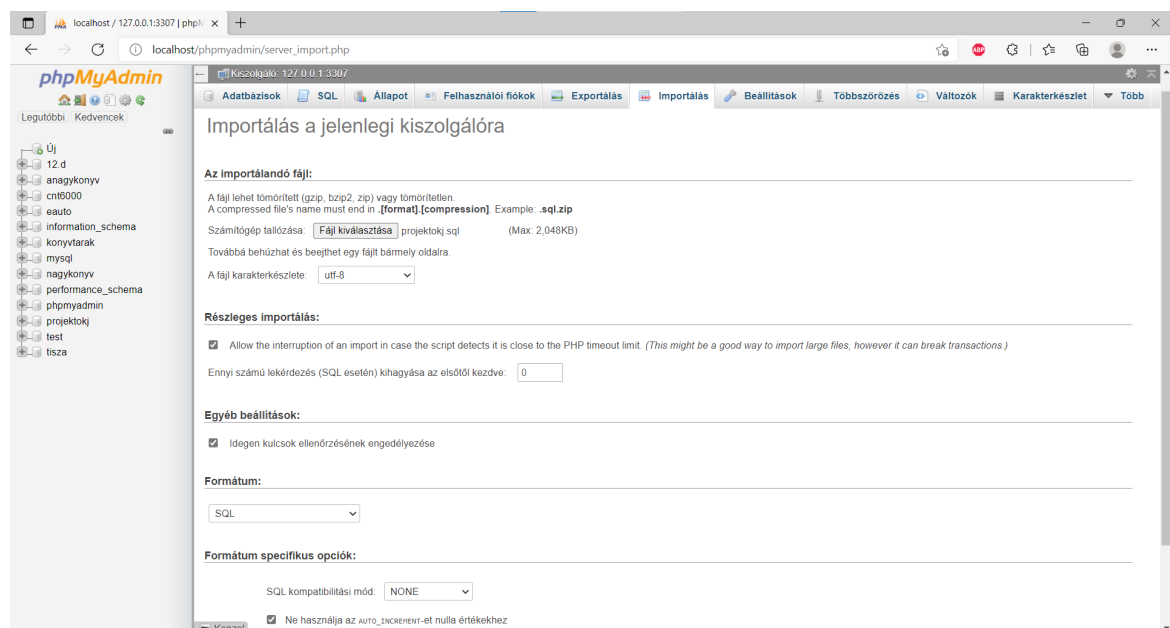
localhost / 127.0.0.1:3307 | phpM ×

localhost/phpmyadmin/server_import.php

phpMyAdmin

Legutóbbi Kedvencek

Új
12.d
anagykonyv
cnt6000
eauto
information_schema
konyvtarak
mysql
nagykonyv
performance_schema
phpmyadmin
projektokj
test
tisza

Kiszolgáló: 127.0.0.1:3307

Adatbázisok SQL Állapot Felhasználói fiókok Exportálás Importálás Beállítások Többszörözés Változók Karakterkészlet Több

Importálás a jelenlegi kiszolgálóra

Az importálandó fájl:

A fájl lehet tömörített (gzip, bzip2, zip) vagy tömörítetlen.
A compressed file's name must end in .[format].[compression]. Example: .sql.zip

Számítógép tallózása: Fájl kiválasztása projektokj.sql (Max: 2,048KB)

Továbbá behúzhat és beejthet egy fájlt bármely oldalra.

A fájl karakterkészlete: utf-8

Részleges importálás:

Allow the interruption of an import in case the script detects it is close to the PHP timeout limit. (This might be a good way to import large files, however it can break transactions.)

Ennyi számú lekérdezés (SQL esetén) kihagyása az elsőtől kezdve: 0

Egyéb beállítások:

Idegen kulcsok ellenőrzésének engedélyezése

Formátum:

SQL

Formátum specifikus opciók:

SQL kompatibilitási mód: NONE

Ne használja az AUTO_INCREMENT-et nulla értékekhez

Konzol